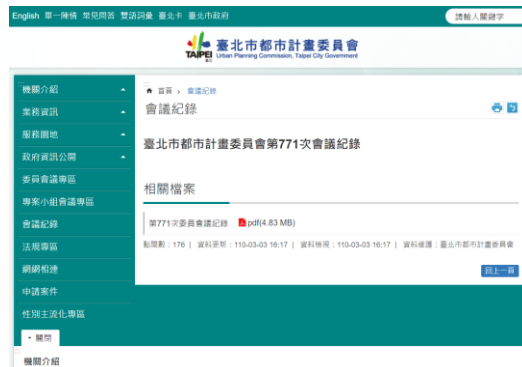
English 單一陳情 常見問答 雙語詞彙 臺北卡 臺北市政府

請輸入關鍵字

TAIPEI 臺北市都市計畫委員會
Urban Planning Commission, Taipei City Government

機關介紹
業務資訊
服務園地
政府資訊公開
委員會議專區
專案小組會議專區
會議紀錄
法規專區
網網相連
申請案件
性別主流化專區

• 關閉

機關介紹

首頁 › 會議紀錄

會議紀錄

臺北市都市計畫委員會第771次會議紀錄

相關檔案

第771次委員會會議紀錄 pdf(4.83 MB)

點閱數：176 | 資料更新：110-03-03 16:17 | 資料檢視：110-03-03 16:17 | 資料維護：臺北市都市計畫委員會

回上一頁